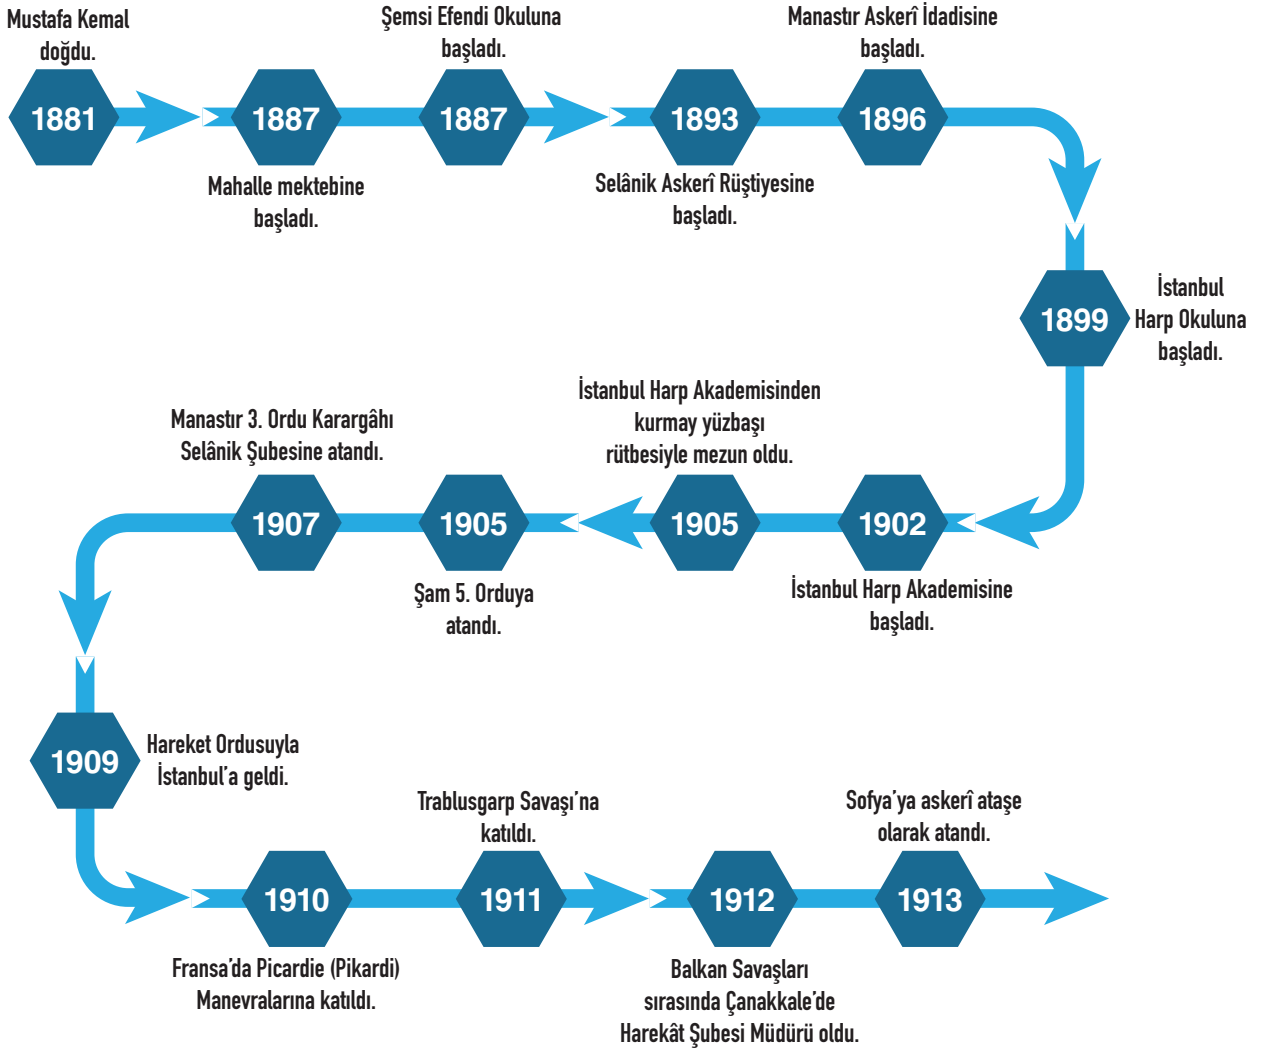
Mustafa Kemal doğdu.

1881

1887

Mahalle mektebine başladı.

Şemsi Efendi Okuluna başladı.

1887

1893

Selânik Askerî Rüştiyesine başladı.

Manastır Askerî İdadisine başladı.

1896

1899

İstanbul Harp Okuluna başladı.

1902

İstanbul Harp Akademisine başladı.

İstanbul Harp Akademisinden kurmay yüzbaşı rütbesiyle mezun oldu.

1905

1905

Şam 5. Orduya atandı.

Manastır 3. Ordu Karargâhı Selânik Şubesine atandı.

1907

1909

Hareket Ordusuyla İstanbul'a geldi.

1910

Fransa'da Picardie (Pikardi) Manevralarına katıldı.

Trablusgarp Savaşı'na katıldı.

1911

1912

Balkan Savaşları sırasında Çanakkale'de Harekât Şubesi Müdürü oldu.

Sofya'ya askerî ataşe olarak atandı.

1913